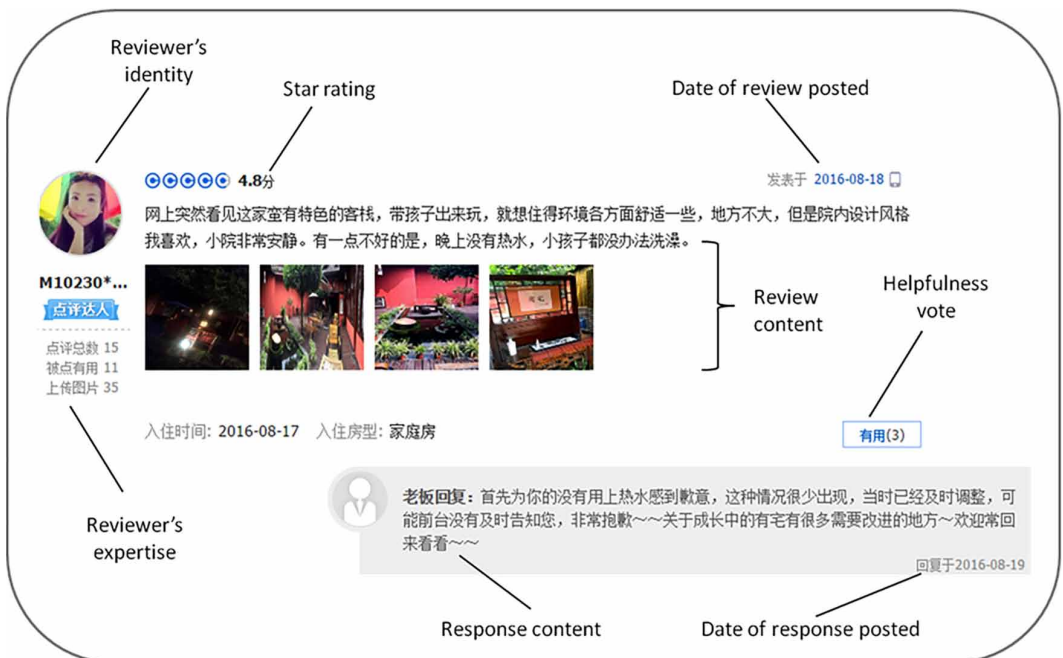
Reviewer's identity

Star rating

Date of review posted

4.8分

发表于 2016-08-18

网上突然看见这家蛮有特色的客栈，带孩子出来玩，就想住得环境各方面舒适一些，地方不大，但是院内设计风格我喜欢，小院非常安静。有一点不好的是，晚上没有热水，小孩子都没办法洗澡。

M10230*...

点评达人

点评总数 15
被点有用 11
上传图片 35

Review content

Helpfulness vote

入住时间: 2016-08-17 入住房型: 家庭房

有用(3)

老板回复：首先为你的没有用上热水感到歉意，这种情况很少出现，当时已经及时调整，可能前台没有及时告知您，非常抱歉~~关于成长中的有宅有很多需要改进的地方~欢迎常回来看看~~

回复于2016-08-19

Reviewer's expertise

Response content

Date of response posted